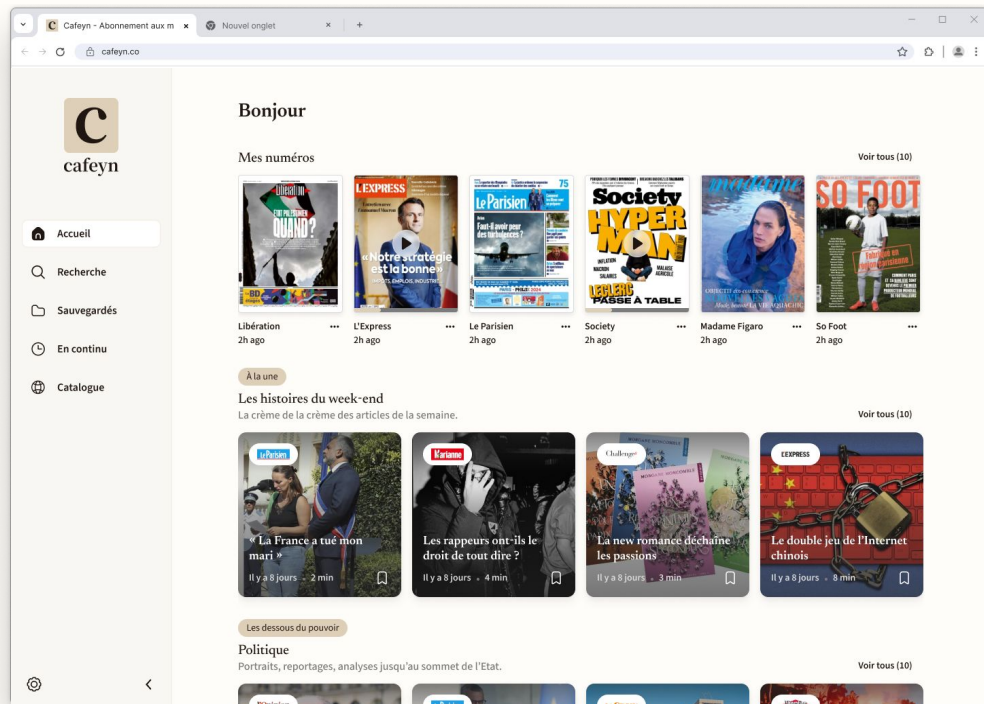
Cafeyn - Abonnement aux m ×
Nouvel onglet ×
+
cafeyn.co

C
cafeyn

Accueil
Recherche
Sauvegardés
En continu
Catalogue

Bonjour

Mes numéros
Voir tous (10)

Libération
QUAND?
2h ago

L'EXPRESS
«Notre stratégie est la bonne»
L'Express
2h ago

Le Parisien
Faut-il avoir peur des turbulences ?
Le Parisien
2h ago

Society
HYPER MAN
LECLERC PASSE A TABLE
Society
2h ago

madame
Madame Figaro
2h ago

SO FOOT
So Foot
2h ago

À la une
Les histoires du week-end
La crème de la crème des articles de la semaine.
Voir tous (10)

Le Parisien
« La France a tué mon mari »
Il y a 8 jours • 2 min

Marianne
Les rappeurs ont-ils le droit de tout dire ?
Il y a 8 jours • 4 min

Challenges
La new romance déchaîne les passions
Il y a 8 jours • 3 min

L'EXPRESS
Le double jeu de l'Internet chinois
Il y a 8 jours • 8 min

Les dessous du pouvoir
Politique
Portraits, reportages, analyses jusqu'au sommet de l'Etat.
Voir tous (10)